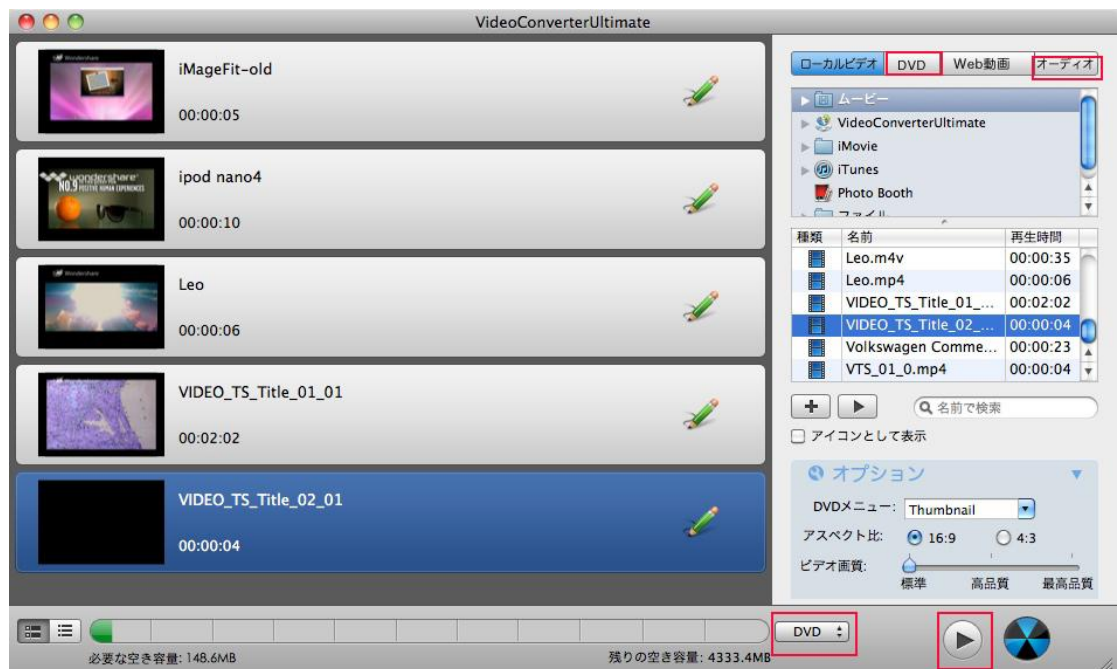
VideoConverterUltimate

iMageFit-old
00:00:05

ipod nano4
00:00:10

Leo
00:00:06

VIDEO_TS_Title_01_01
00:02:02

VIDEO_TS_Title_02_01
00:00:04

ローカルビデオ DVD Web動画 オーディオ

ムービー
VideoConverterUltimate
iMovie
iTunes
Photo Booth
ファイル

| 種類 | 名前 | 再生時間 |
|---|---|---|
| | Leo.m4v | 00:00:35 |
| | Leo.mp4 | 00:00:06 |
| | VIDEO_TS_Title_01_... | 00:02:02 |
| | VIDEO_TS_Title_02_... | 00:00:04 |
| | Volkswagen Comme... | 00:00:23 |
| | VTS_01_0.mp4 | 00:00:04 |

名前で検索

アイコンとして表示

オプション
DVDメニュー: Thumbnail
アスペクト比: 16:9 4:3
ビデオ画質:
標準 高品質 最高品質

DVD

必要な空き容量: 148.6MB
残りの空き容量: 4333.4MB